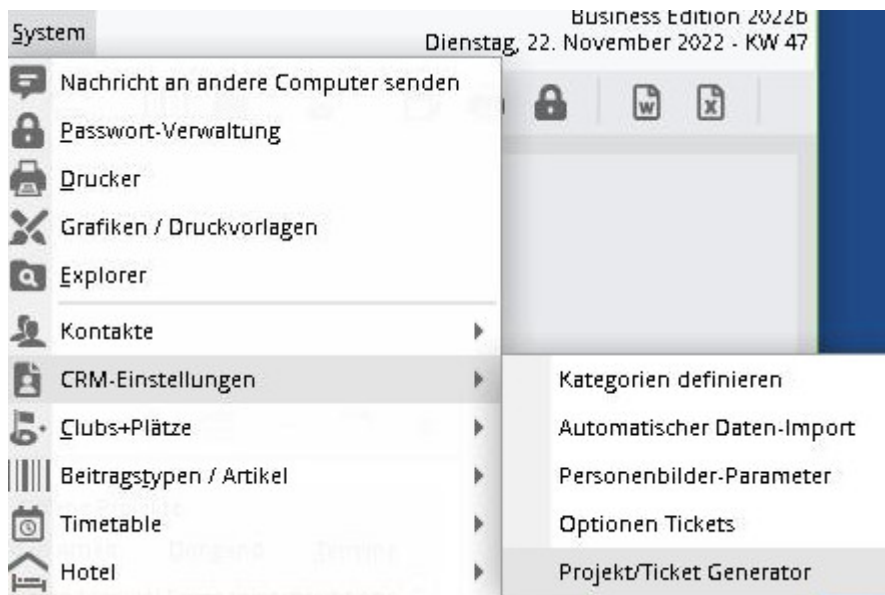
System

Business Edition 2022b
Dienstag, 22. November 2022 - KW 47

Nachricht an andere Computer senden
Passwort-Verwaltung
Drucker
Grafiken / Druckvorlagen
Explorer
Kontakte
CRM-Einstellungen
Clubs+Plätze
Beitragstypen / Artikel
Timetable
Hotel

Kategorien definieren
Automatischer Daten-Import
Personenbilder-Parameter
Optionen Tickets
Projekt/Ticket Generator